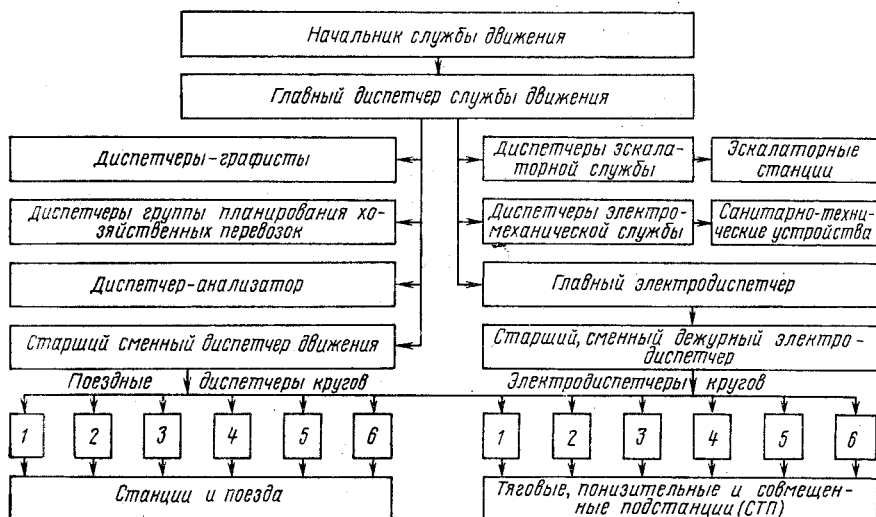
Начальник службы движения

Главный диспетчер службы движения

Диспетчеры-графисты

Диспетчеры группы планирования хозяйственных перевозок

Диспетчер-анализатор

Старший сменный диспетчер движения

Диспетчеры эскалаторной службы

Эскалаторные станции

Диспетчеры электромеханической службы

Санитарно-технические устройства

Главный электродиспетчер

Старший, сменный дежурный электродиспетчер

Поездные диспетчеры кругов

1 2 3 4 5 6

Станции и поезда

Электродиспетчеры кругов

1 2 3 4 5 6

Тяговые, понизительные и совмещенные подстанции (СТП)